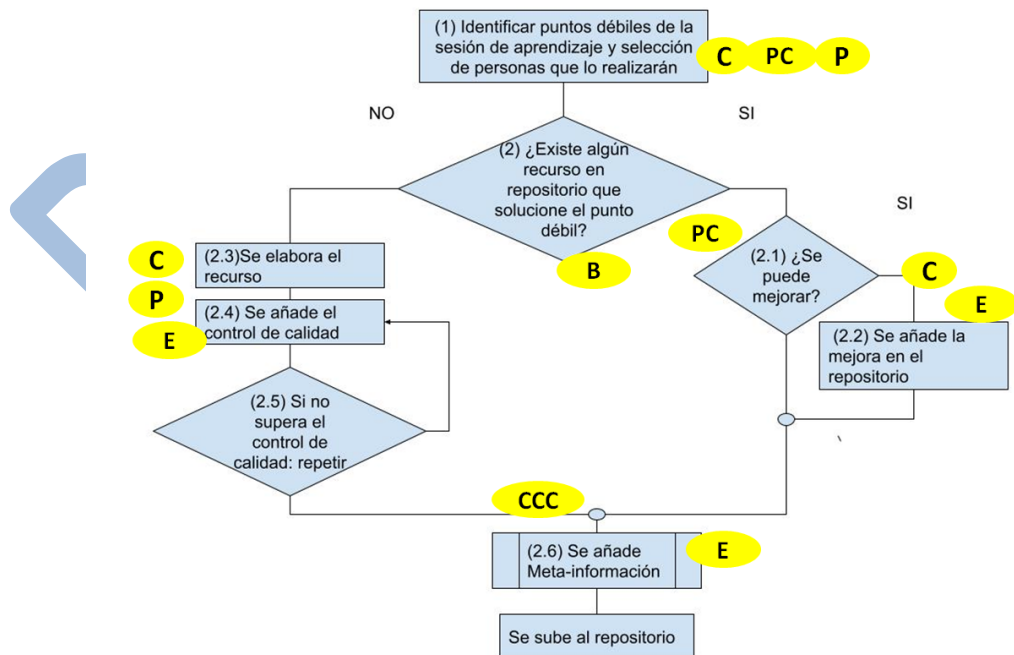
(1) Identificar puntos débiles de la sesión de aprendizaje y selección de personas que lo realizarán

C PC P

NO

SI

(2) ¿Existe algún recurso en repositorio que solucione el punto débil?

B

SI

PC

(2.1) ¿Se puede mejorar?

C

E

(2.2) Se añade la mejora en el repositorio

C

(2.3)Se elabora el recurso

P

(2.4) Se añade el control de calidad

E

(2.5) Si no supera el control de calidad: repetir

CCC

(2.6) Se añade Meta-información

E

Se sube al repositorio